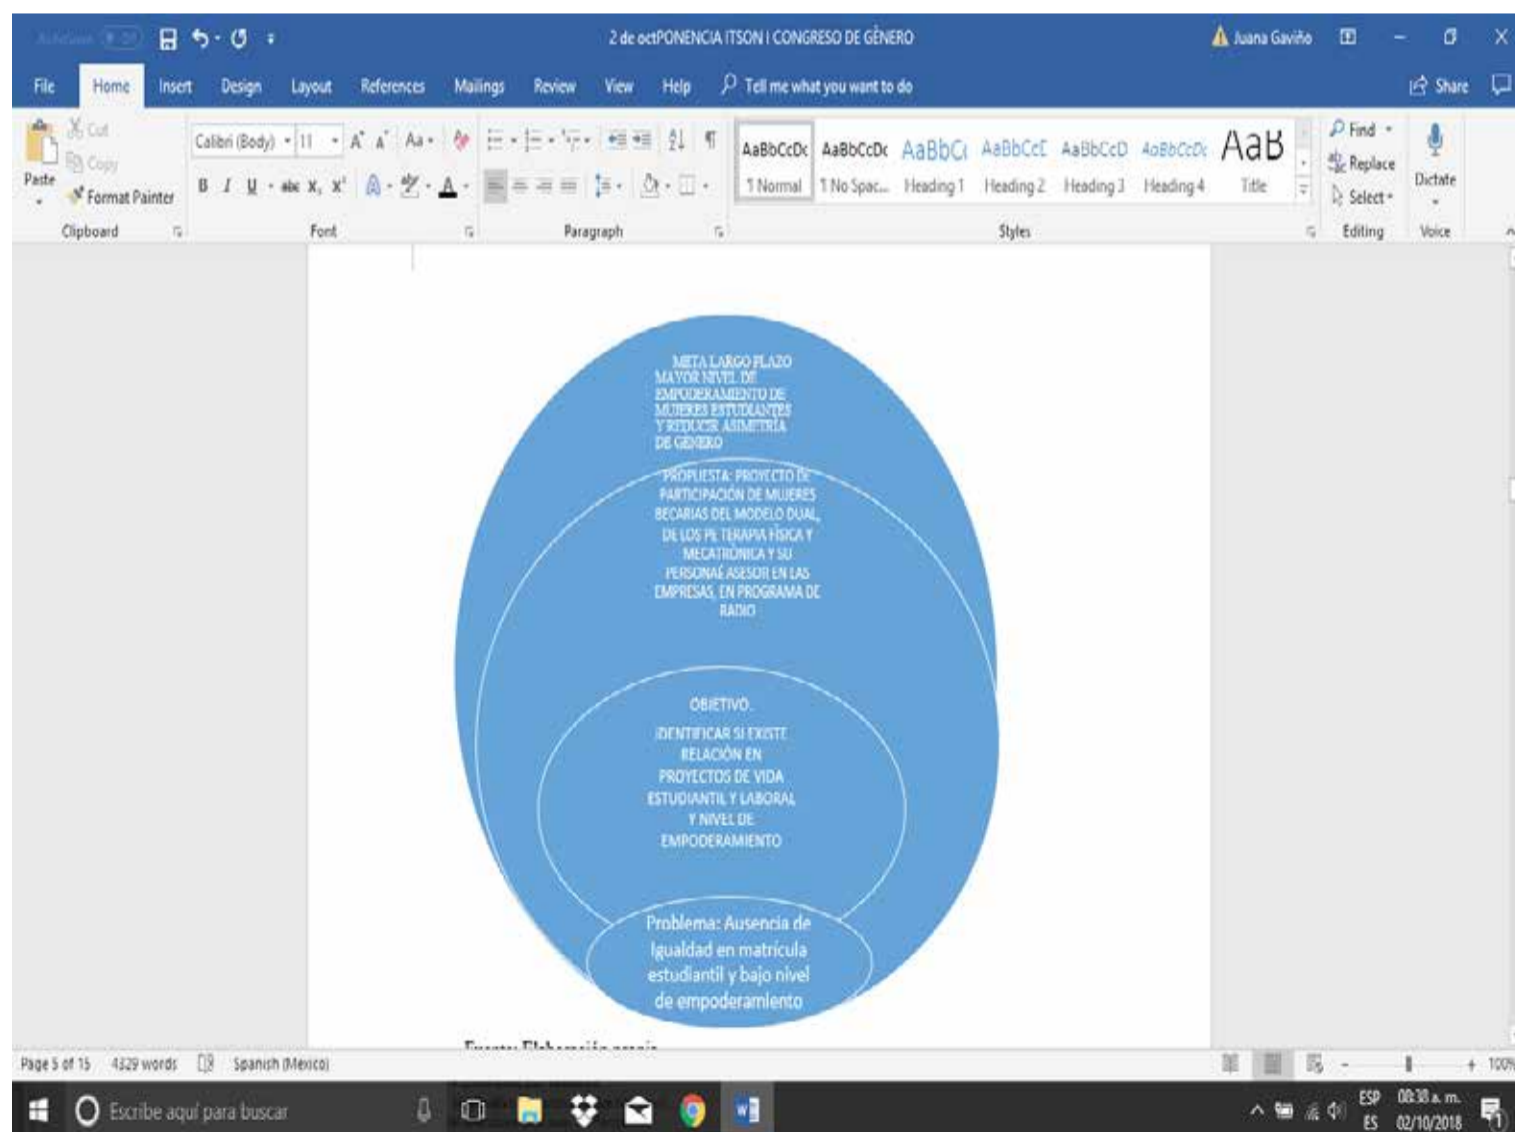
AutoSave Off

2 de octPONENCIA ITSON I CONGRESO DE GÉNERO

Juana Gaviño

File Home Insert Design Layout References Mailings Review View Help Tell me what you want to do

Share

Cut
Copy
Paste
Format Painter
Clipboard

Calibri (Body) 11
Font

Paragraph

AaBbCcDc 1 Normal
AaBbCcDc 1 No Spac...
AaBbCc Heading 1
AaBbCcE Heading 2
AaBbCcD Heading 3
AaBbCcDc Heading 4
AaB Title
Styles

Find
Replace
Select
Editing

Dictate
Voice

META LARGO PLAZO MAYOR NIVEL DE EMPODERAMIENTO DE MUJERES ESTUDIANTES Y REDUCIR ASIMETRÍA DE GÉNERO

PROPUESTA: PROYECTO DE PARTICIPACIÓN DE MUJERES BECARIAS DEL MODELO DUAL, DE LOS PE TERAPIA FÍSICA Y MECATRÓNICA Y SU PERSONAL ASESOR EN LAS EMPRESAS, EN PROGRAMA DE RADIO

OBJETIVO.

IDENTIFICAR SI EXISTE RELACIÓN EN PROYECTOS DE VIDA ESTUDIANTIL Y LABORAL Y NIVEL DE EMPODERAMIENTO

Problema: Ausencia de Igualdad en matrícula estudiantil y bajo nivel de empoderamiento

Fuente: Elaboración propia

Page 5 of 15 4329 words Spanish (Mexico)

100%

Escribe aquí para buscar

ESP ES 08:38 a. m. 02/10/2018